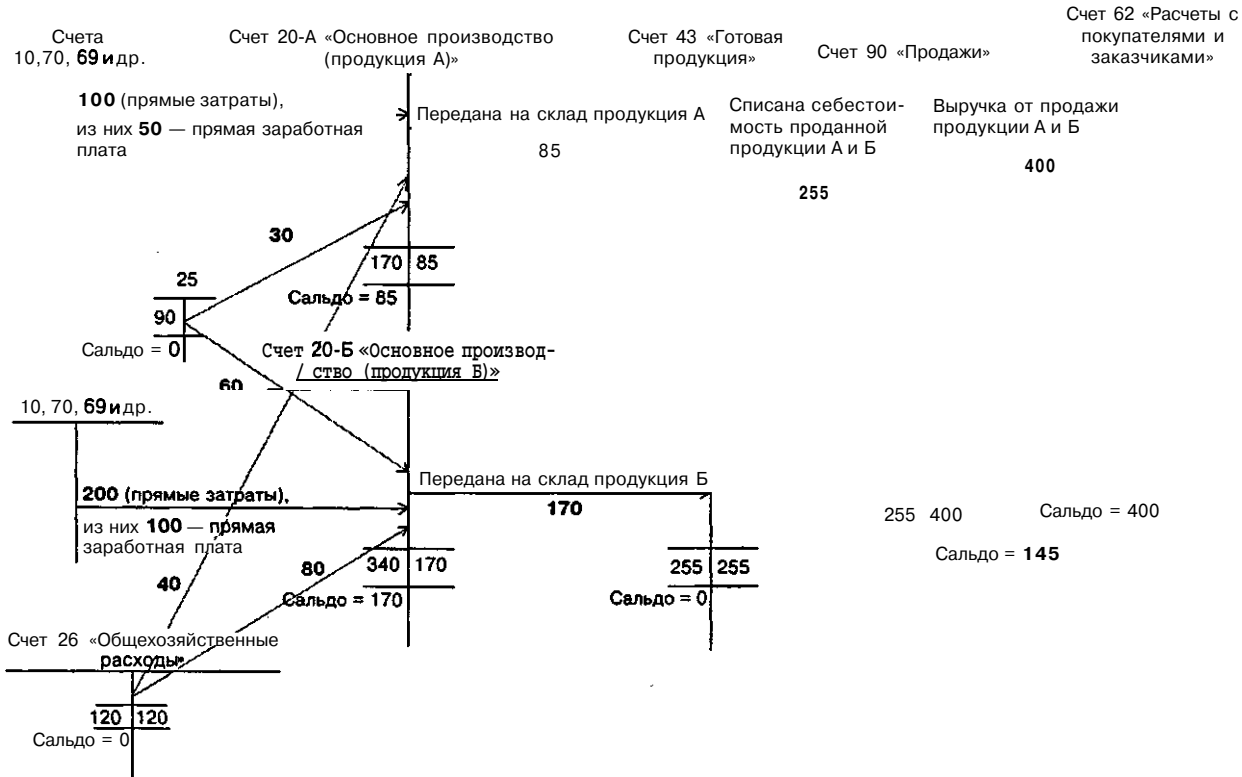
Счета 10,70, 69 и др.

Счет 20-А «Основное производство (продукция А)»

Счет 43 «Готовая продукция»

Счет 90 «Продажи»

Счет 62 «Расчеты с покупателями и заказчиками»

100 (прямые затраты), из них 50 — прямая заработная плата

Передана на склад продукция А

85

Списана себестоимость проданной продукции А и Б

255

Выручка от продажи продукции А и Б

400

30

25

170 | 85

Сальдо = 85

90

Сальдо = 0

Счет 20-Б «Основное производство (продукция Б)»

60

10, 70, 69 и др.

Передана на склад продукция Б

200 (прямые затраты), из них 100 — прямая заработная плата

170

255 400

Сальдо = 400

Сальдо = 145

40

80

340 | 170

Сальдо = 170

255 | 255

Сальдо = 0

Счет 26 «Общехозяйственные расходы»

120 | 120

Сальдо = 0